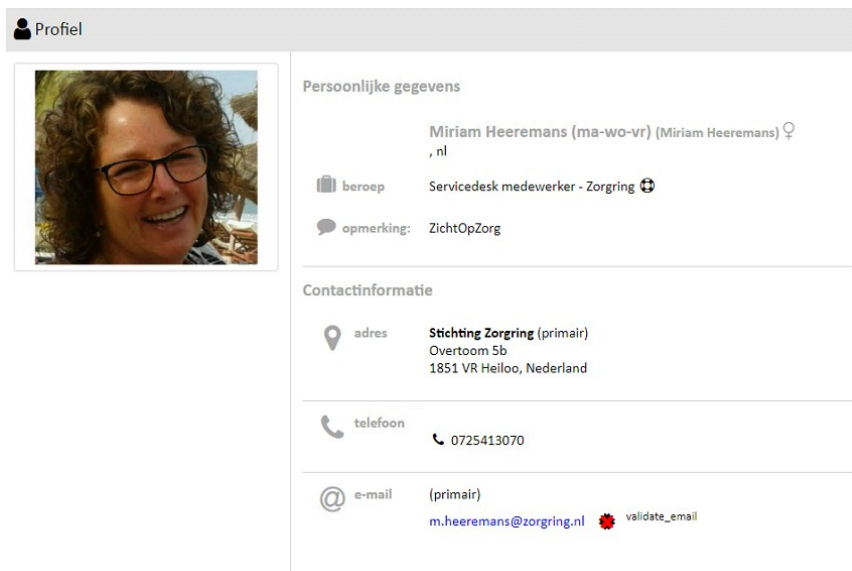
Profiel

Persoonlijke gegevens

Miriam Heeremans (ma-wo-vr) (Miriam Heeremans) ♀
, nl

beroep Servicedesk medewerker - Zorgring

opmerking: ZichtOpZorg

Contactinformatie

adres Stichting Zorgring (primair)
Overtoom 5b
1851 VR Heiloo, Nederland

telefoon 0725413070

e-mail (primair)
m.heeremans@zorgring.nl validate_email